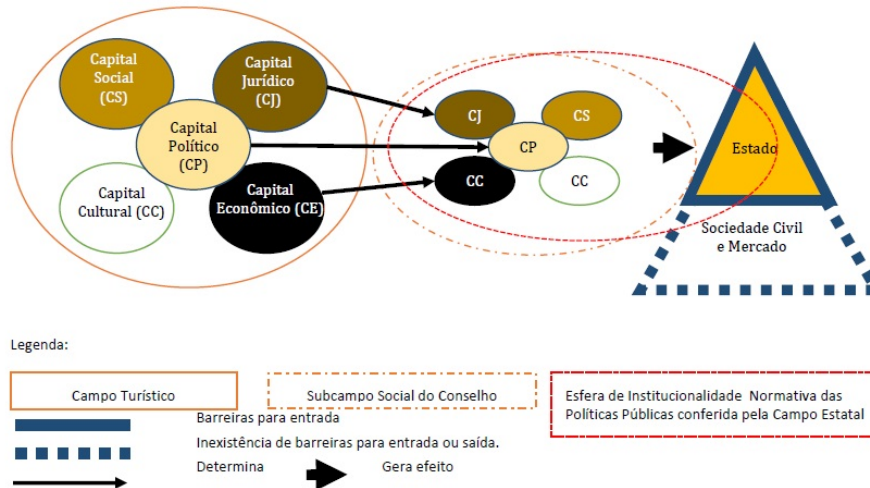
Capital Social (CS)

Capital Jurídico (CJ)

Capital Político (CP)

Capital Cultural (CC)

Capital Econômico (CE)

CJ

CS

CP

CC

CC

Estado

Sociedade Civil e Mercado

Legenda:

Campo Turístico

Subcampo Social do Conselho

Esfera de Institucionalidade Normativa das Políticas Públicas conferida pela Campo Estatal

Barreiras para entrada

Inexistência de barreiras para entrada ou saída.

Determina

Gera efeito